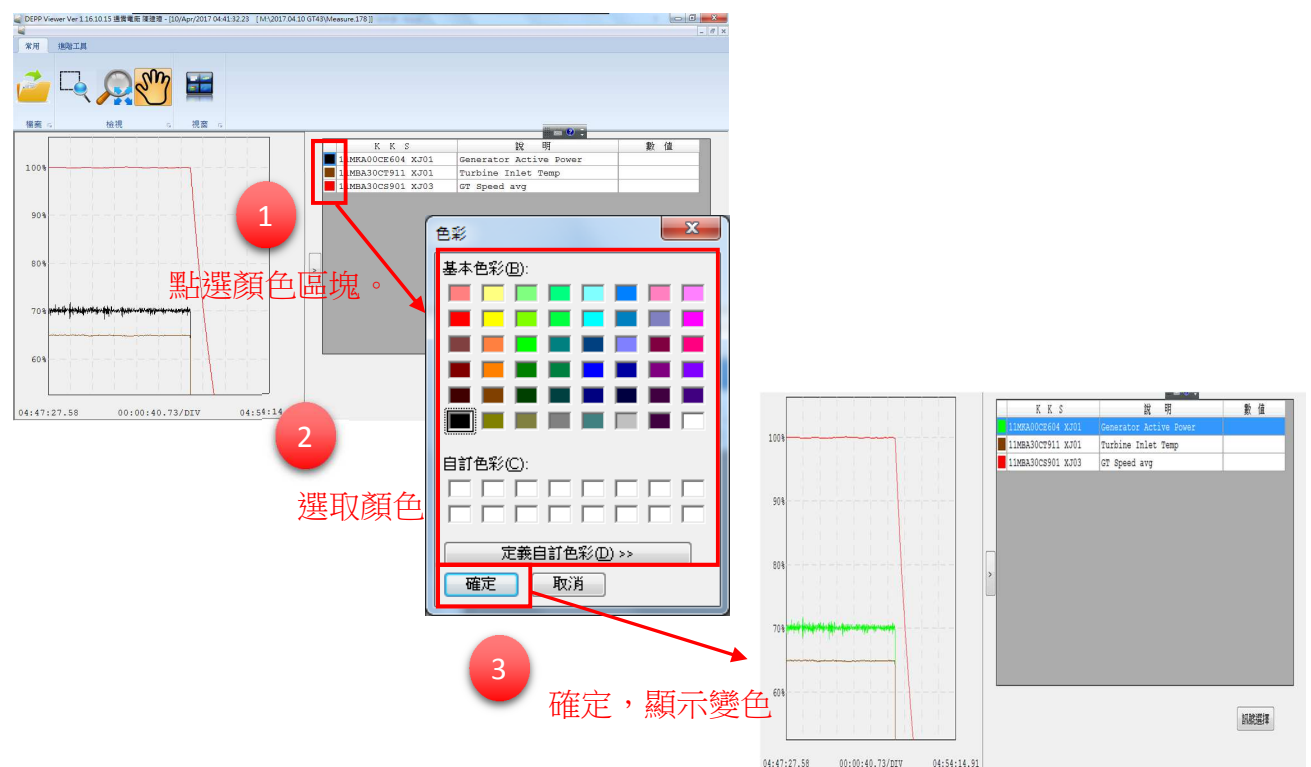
DEPP Viewer Ver.1.16.10.15 通霄電廠 陳建瑞 - [10/Apr/2017 04:41:32.23 [M:\2017.04.10 GT43\Measure.178]]

常用
進階工具

檔案
檢視
視窗

100%
90%
80%
70%
60%
04:47:27.58
00:00:40.73/DIV
04:54:14

| | K K S | 說 明 | 數 值 |
|---|---|---|---|
| | 11MKA00CE604 XJ01 | Generator Active Power | |
| | 11MBA30CT911 XJ01 | Turbine Inlet Temp | |
| | 11MBA30CS901 XJ03 | GT Speed avg | |

1
點選顏色區塊。

2
選取顏色

色彩
基本色彩(B):
自訂色彩(C):
定義自訂色彩(D) >>
確定
取消

3
確定，顯示變色

100%
90%
80%
70%
60%
04:47:27.58
00:00:40.73/DIV
04:54:14.91

| | K K S | 說 明 | 數 值 |
|---|---|---|---|
| | 11MKA00CE604 XJ01 | Generator Active Power | |
| | 11MBA30CT911 XJ01 | Turbine Inlet Temp | |
| | 11MBA30CS901 XJ03 | GT Speed avg | |

訊號選擇